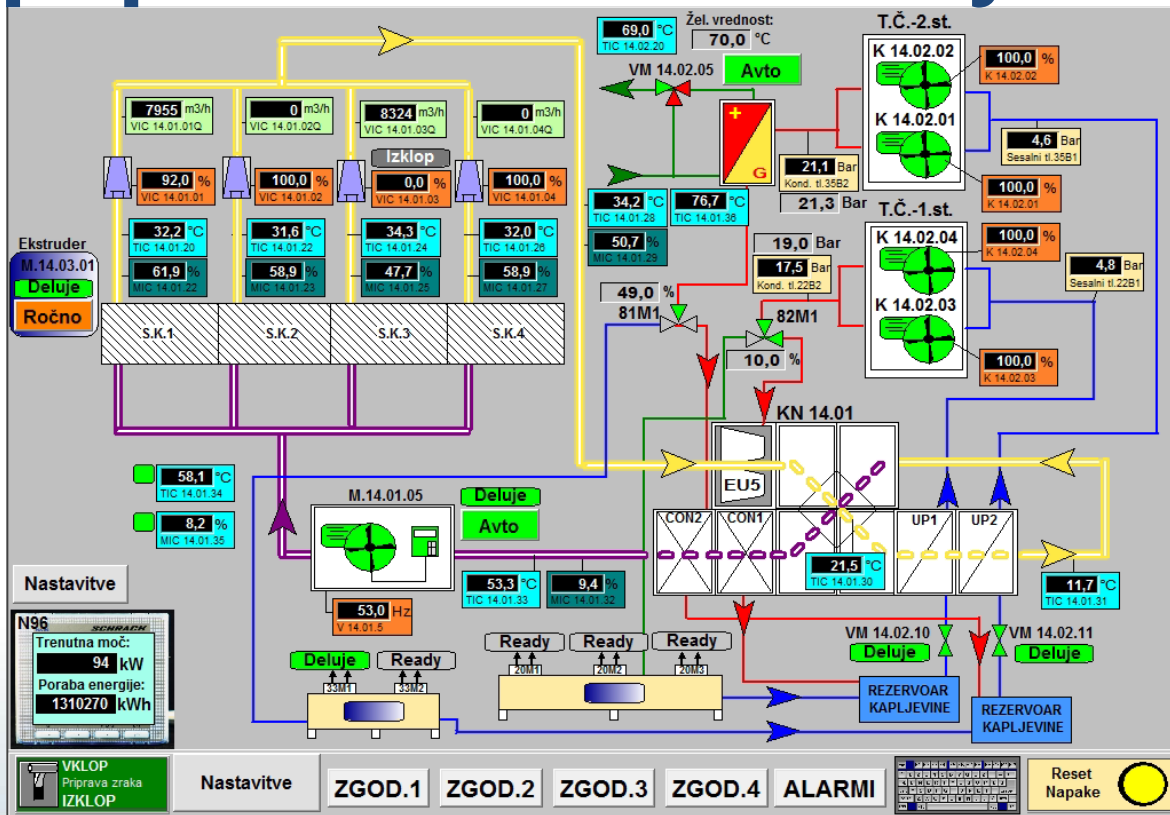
69,0 °C
TIC 14.02.20
Žel. vrednost:
70,0 °C
VM 14.02.05
Avto
T.Č.-2.st.
K 14.02.02
100,0 %
K 14.02.02
K 14.02.01
4,6 Bar
Sesalni tl.35B1
100,0 %
K 14.02.01
7955 m3/h
VIC 14.01.01Q
0 m3/h
VIC 14.01.02Q
8324 m3/h
VIC 14.01.03Q
0 m3/h
VIC 14.01.04Q
Izklop
92,0 %
VIC 14.01.01
100,0 %
VIC 14.01.02
0,0 %
VIC 14.01.03
100,0 %
VIC 14.01.04
21,1 Bar
Kond. tl.35B2
21,3 Bar
34,2 °C
TIC 14.01.28
76,7 °C
TIC 14.01.36
50,7 %
MIC 14.01.29
32,2 °C
TIC 14.01.20
31,6 °C
TIC 14.01.22
34,3 °C
TIC 14.01.24
32,0 °C
TIC 14.01.26
61,9 %
MIC 14.01.22
58,9 %
MIC 14.01.23
47,7 %
MIC 14.01.25
58,9 %
MIC 14.01.27
Ekstruder
M.14.03.01
Deluje
Ročno
T.Č.-1.st.
K 14.02.04
100,0 %
K 14.02.04
19,0 Bar
17,5 Bar
Kond. tl.22B2
4,8 Bar
Sesalni tl.22B1
K 14.02.03
49,0 %
81M1
82M1
10,0 %
100,0 %
K 14.02.03
S.K.1
S.K.2
S.K.3
S.K.4
KN 14.01
EU5
58,1 °C
TIC 14.01.34
8,2 %
MIC 14.01.35
M.14.01.05
Deluje
Avto
CON2
CON1
UP1
UP2
21,5 °C
TIC 14.01.30
11,7 °C
TIC 14.01.31
Nastavitve
53,3 °C
TIC 14.01.33
9,4 %
MIC 14.01.32
53,0 Hz
V 14.01.5
N96
SCHRACK
Trenutna moč:
94 kW
Poraba energije:
1310270 kWh
Ready
Ready
Ready
20M1
20M2
20M3
VM 14.02.10
Deluje
VM 14.02.11
Deluje
Deluje
Ready
33M1
33M2
REZERVOAR KAPLJEVINE
REZERVOAR KAPLJEVINE
VKLOP
Priprava zraka
IZKLOP
Nastavitve
ZGOD.1
ZGOD.2
ZGOD.3
ZGOD.4
ALARMI
Reset Napake